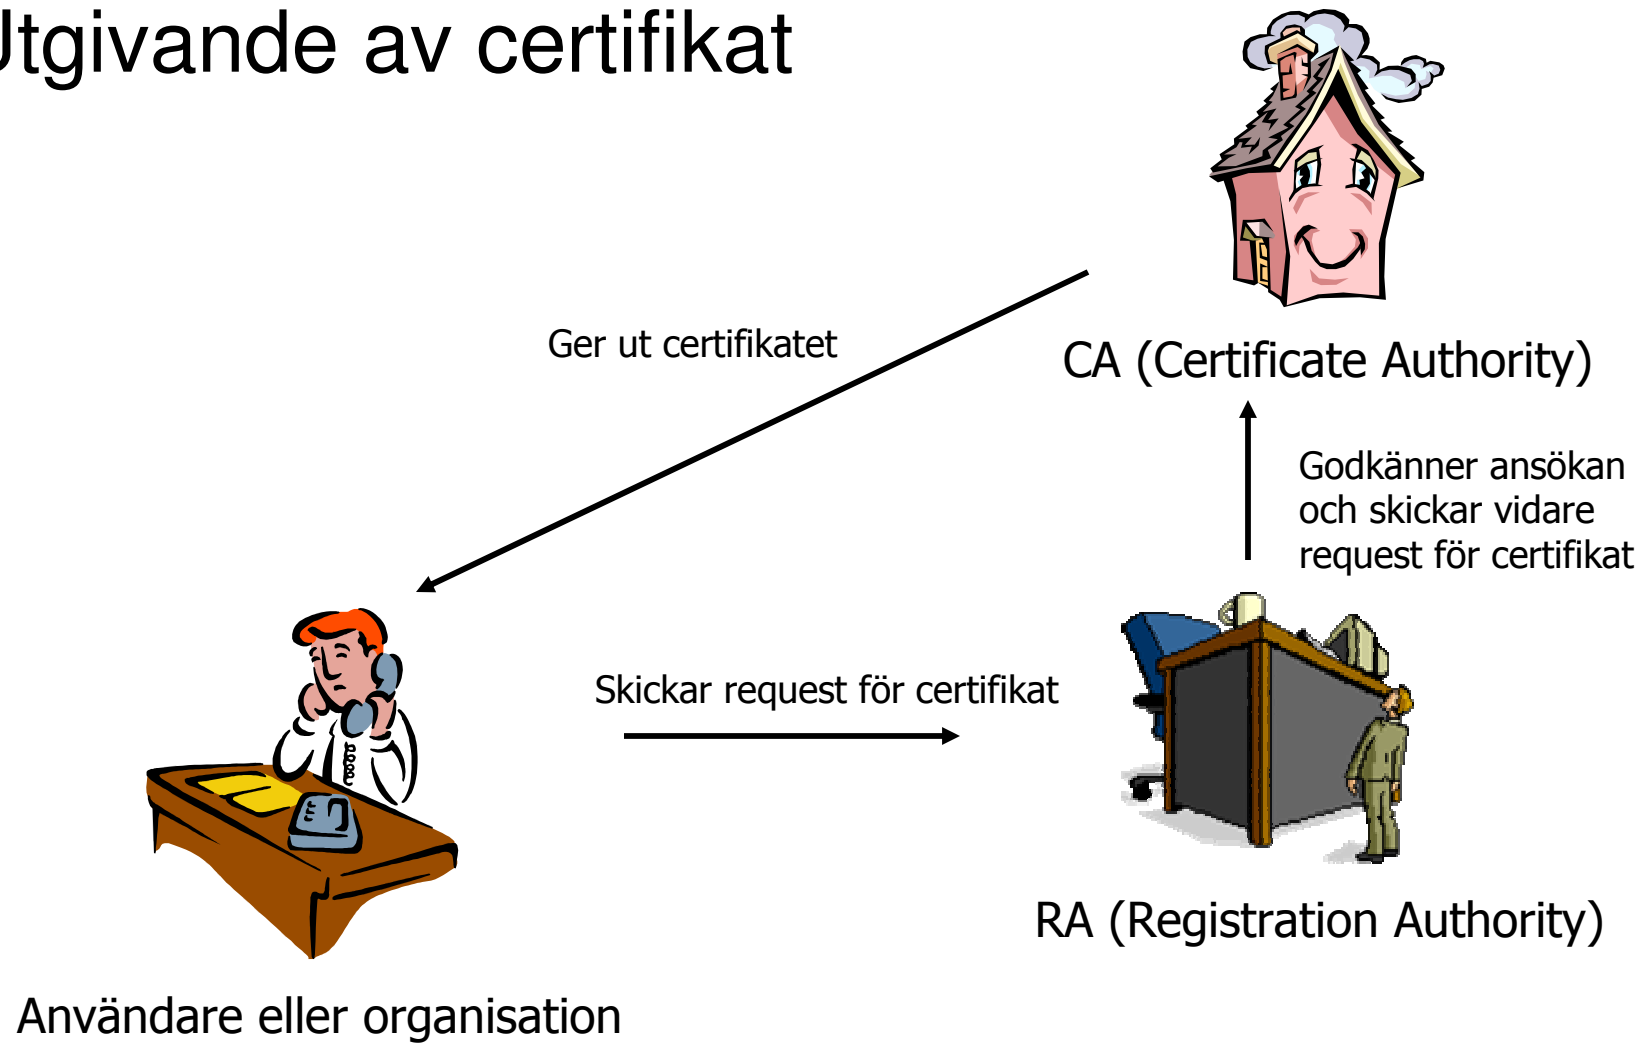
Jtgivande av certifikat

Ger ut certifikatet

CA (Certificate Authority)

Godkänner ansökan och skickar vidare request för certifikat

Skickar request för certifikat

RA (Registration Authority)

Användare eller organisation